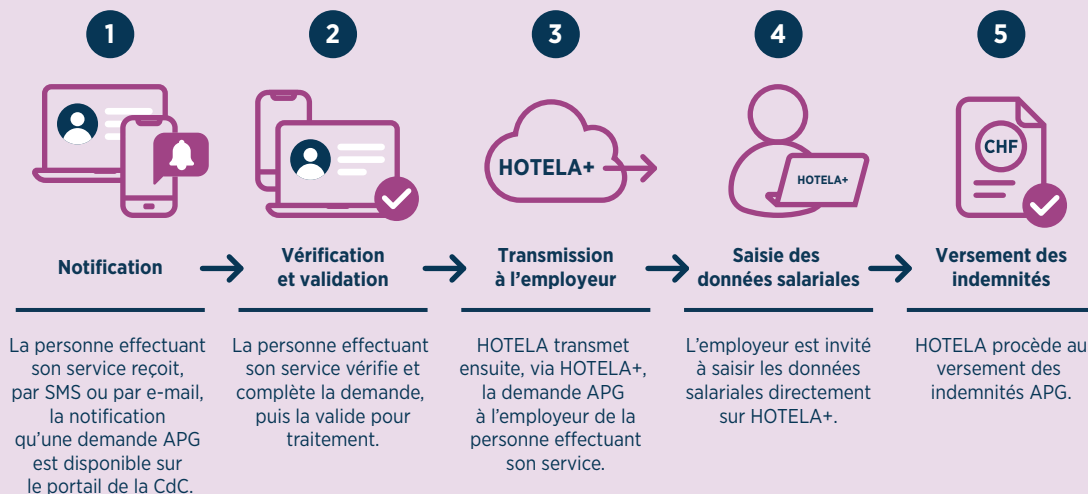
1

Notification

La personne effectuant son service reçoit, par SMS ou par e-mail, la notification qu'une demande APG est disponible sur le portail de la CdC.

2

Vérification et validation

La personne effectuant son service vérifie et complète la demande, puis la valide pour traitement.

3

HOTELA+

Transmission à l'employeur

HOTELA transmet ensuite, via HOTELA+, la demande APG à l'employeur de la personne effectuant son service.

4

HOTELA+

Saisie des données salariales

L'employeur est invité à saisir les données salariales directement sur HOTELA+.

5

CHF

Versement des indemnités

HOTELA procède au versement des indemnités APG.